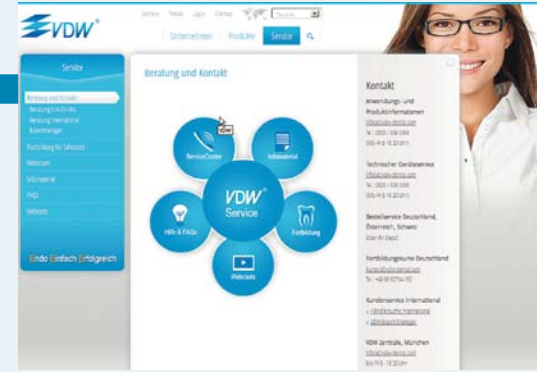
VDW®

Service Presse Login Sitemap Deutsch

Unternehmen Produkte Service

Service

Beratung und Kontakt
Beratung Anfänge
Beratung International
Buserstanlage

Partnerkurse

Webinare

Infomaterial

FAQs

Webkurs

Endo Einfach Erfolgreich

Beratung und Kontakt

ServiceCenter

Infomaterial

VDW® Service

Hilfe & FAQs

Fortbildung

Webinare

Kontakt

Anwendungs- und Produktinformationen
info@vdw-dental.com
Tel.: 0800 - 558 3368
(Mo-Fr 8 - 16.30 Uhr)

Technischer Geräteservice
info@vdw-dental.com
Tel.: 0800 - 558 3368
(Mo-Fr 8 - 16.30 Uhr)

Bestellservice Deutschland, Österreich, Schweiz
Über Ihr Depot

Fortbildungskurse Deutschland
kurse@vdw-dental.com
Tel.: +49 89 62734-192

Kundenservice International
» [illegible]
» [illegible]

VDW Zentrale, München
info@vdw-dental.com
(Mo-Fr 8 - 16.30 Uhr)